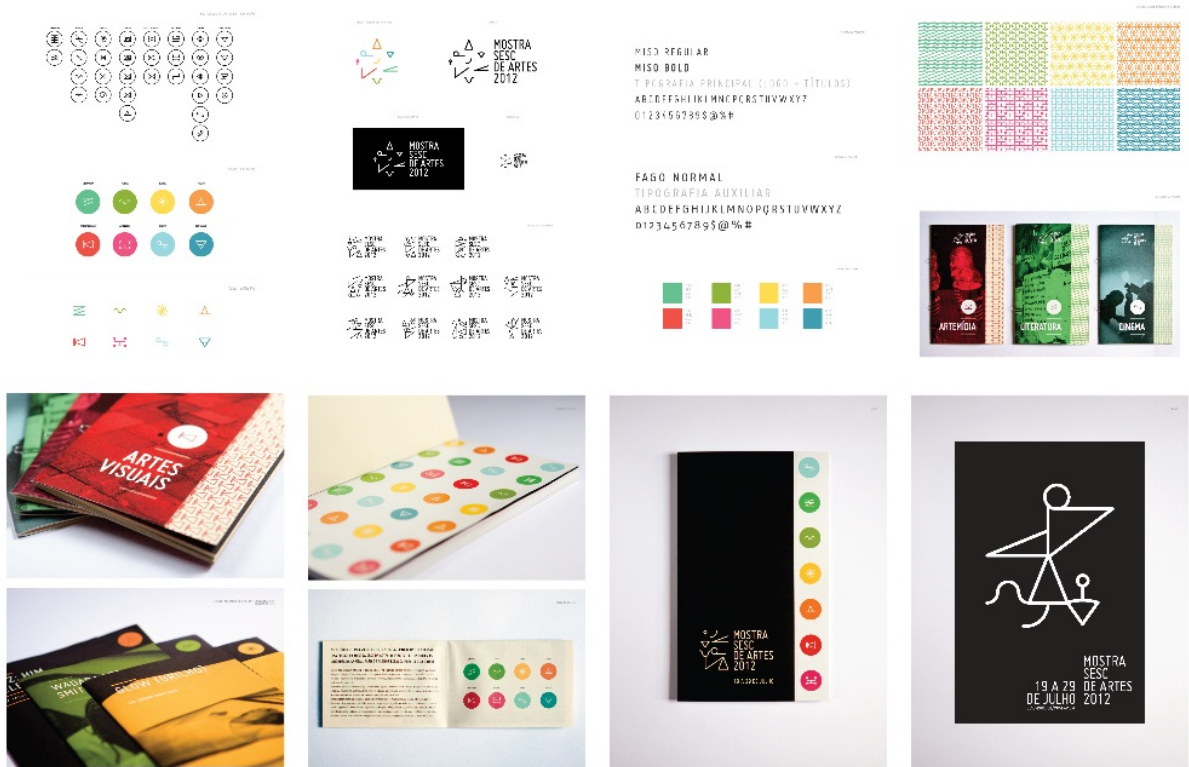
MOSTRA SESC DE ARTES 2012

MOSTRA SESC DE ARTES 2012

MISO REGULAR
MISO BOLD
TIPOGRAFIA PRINCIPAL (LOGO + TÍTULOS)
ABCDEFGHIJKLMNOPQRSTUVWXYZ
0123456789$@%#

FAGO NORMAL
TIPOGRAFIA AUXILIAR
ABCDEFGHIJKLMNOPQRSTUVWXYZ
0123456789$@%#

ARTEMÍDIA
LITERATURA
CINEMA

ARTES VISUAIS

MOSTRA SESC DE ARTES 2012

MOSTRA SESC DE ARTES 2012
19 A 29 DE JULHO